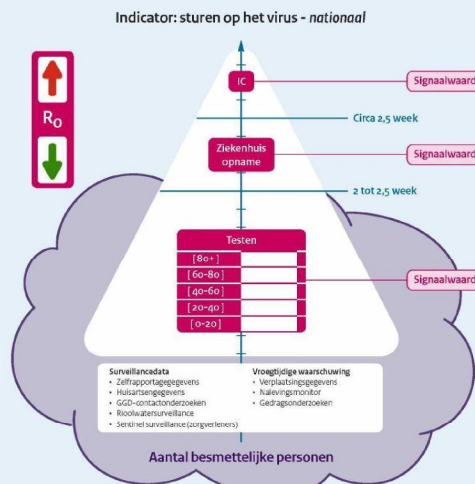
Indicator: sturen op het virus - nationaal

$R_0$

IC

Signaalwaard

Circa 2,5 week

Ziekenhuis opname

Signaalwaard

2 tot 2,5 week

Testen

[80+]

[60-80]

[40-60]

[20-40]

[0-20]

Signaalwaard

Surveillancedata
• Zelfrapportagegegevens
• Huisartsengegevens
• GGD-contactonderzoeken
• Rioolwatersurveillance
• Sentinel surveillance (zorgverleners)

Vroegtijdige waarschuwing
• Verplaatsingsgegevens
• Nalevingsmonitor
• Gedragsonderzoeken

Aantal besmettelijke personen